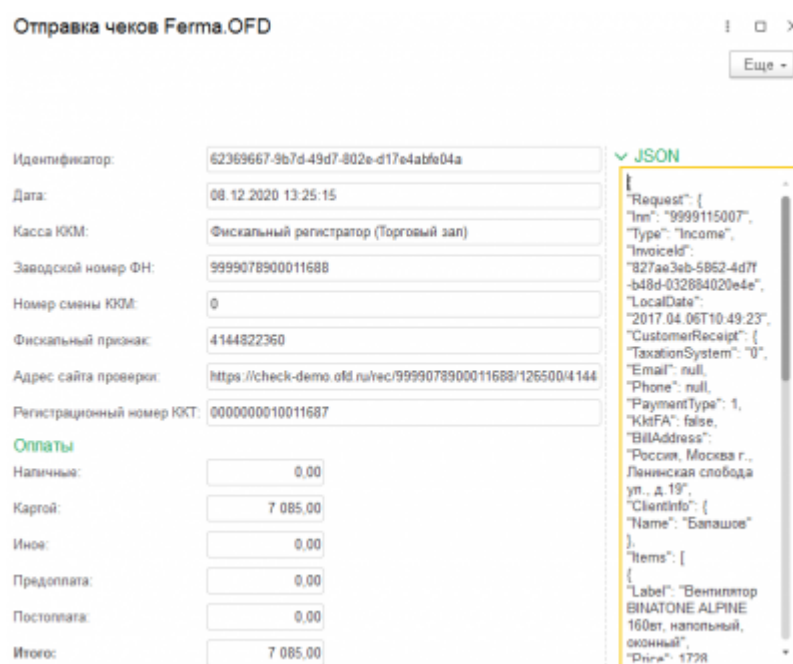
Отправка чеков Ferma.OFD

Еще -

Идентификатор: 62369667-9b7d-49d7-802e-d17e4abfe04a

Дата: 08.12.2020 13:25:15

Касса ККМ: Фискальный регистратор (Торговый зал)

Заводской номер ФН: 9999078900011688

Номер смены ККМ: 0

Фискальный признак: 4144822360

Адрес сайта проверки: https://check-demo.ofd.ru/rec/9999078900011688/126500/4144

Регистрационный номер ККТ: 0000000010011687

Оплаты

Наличные: 0,00

Картой: 7 085,00

Иное: 0,00

Предоплата: 0,00

Постоплата: 0,00

Итого: 7 085,00

JSON

{
"Request": {
"Inn": "9999115007",
"Type": "Income",
"InvoiceId": "827ae3eb-5862-4d7f-b48d-032884020e4e",
"LocalDate": "2017.04.06T10:49:23",
"CustomerReceipt": {
"TaxationSystem": "0",
"Email": null,
"Phone": null,
"PaymentType": 1,
"KktFA": false,
"BillAddress": "Россия, Москва г., Ленинская слобода ул., д.19",
"ClientInfo": {
"Name": "Балашов"
},
"Items": [
{
"Label": "Вентилятор BINATONE ALPINE 160вт, напольный, оконный",
"Price": 1728